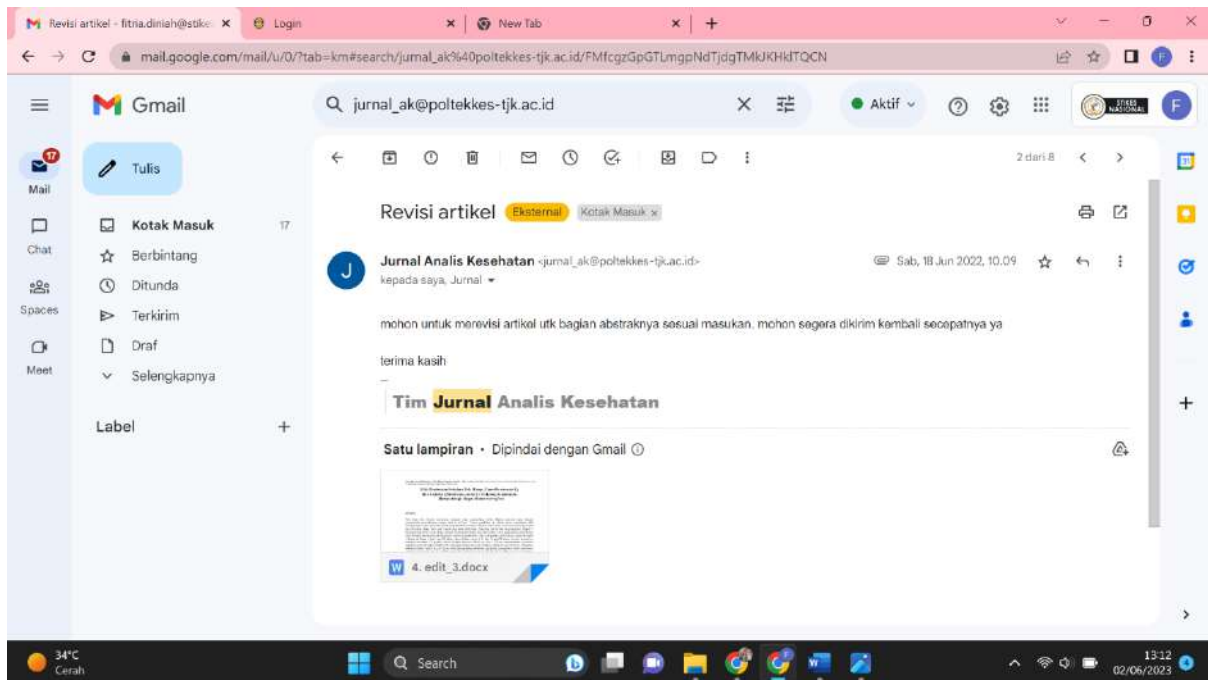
Revisi artikel - fitria.diniah@stike ×
Login ×
New Tab ×
+

mail.google.com/mail/u/0/?tab=km#search/jurnal_ak%40poltekkes-tjk.ac.id/FMfcgzGpGTLmgpNdTjdgTMkJKHklTQCN

Gmail
jurnal_ak@poltekkes-tjk.ac.id
Aktif
STIKES NASIONAL
F

17
Mail
Chat
Spaces
Meet

Tulis
Kotak Masuk 17
Berbintang
Ditunda
Terkirim
Draf
Selengkapnya

Label +

2 dari 8

Revisi artikel Eksternal Kotak Masuk ×

J
Jurnal Analis Kesehatan <jurnal_ak@poltekkes-tjk.ac.id>
kepada saya, Jurnal
Sab, 18 Jun 2022, 10.09

mohon untuk merevisi artikel utk bagian abstraknya sesuai masukan. mohon segera dikirim kembali secepatnya ya

terima kasih
--
Tim Jurnal Analis Kesehatan

Satu lampiran • Dipindai dengan Gmail

W 4. edit_3.docx

34°C
Cerah
Search
13:12
02/06/2023